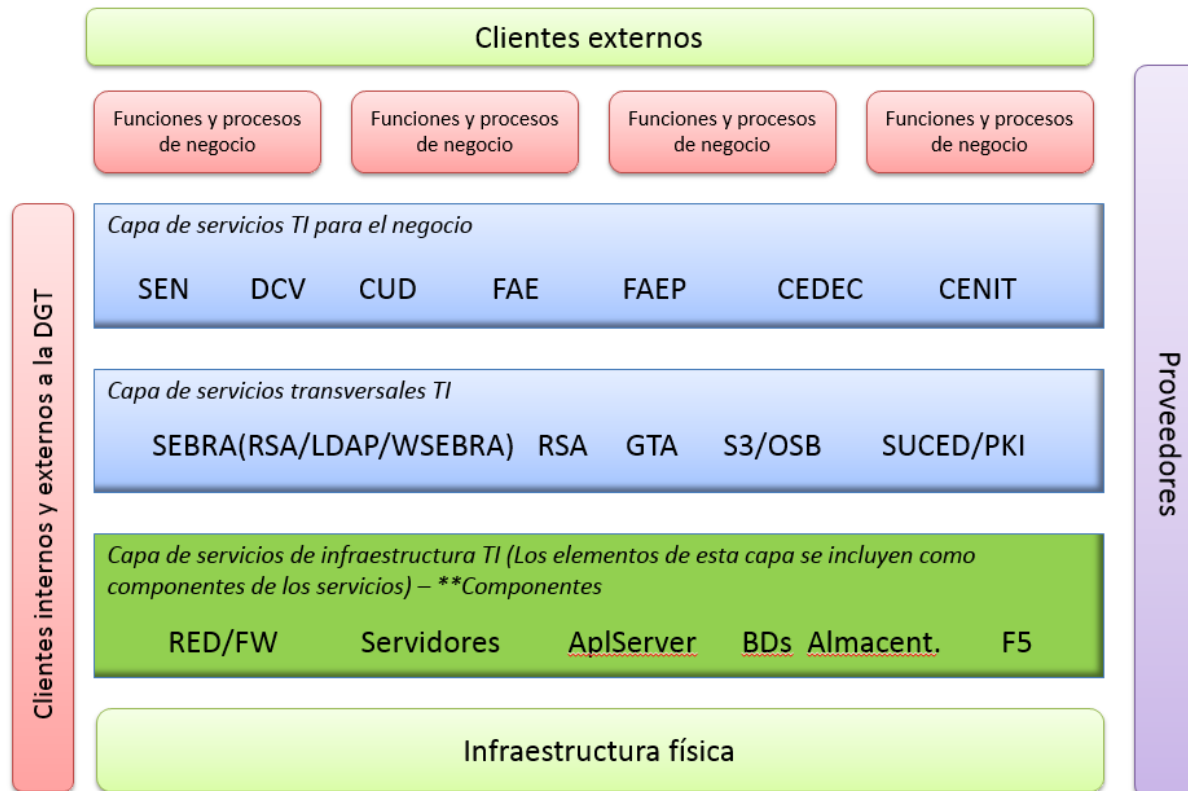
Clientes externos

Funciones y procesos de negocio

Funciones y procesos de negocio

Funciones y procesos de negocio

Funciones y procesos de negocio

Clientes internos y externos a la DGT

Capa de servicios TI para el negocio

SEN DCV CUD FAE FAEP CEDEC CENIT

Capa de servicios transversales TI

SEBRA(RSA/LDAP/WSEBRA) RSA GTA S3/OSB SUCED/PKI

Capa de servicios de infraestructura TI (Los elementos de esta capa se incluyen como componentes de los servicios) – **Componentes

RED/FW Servidores AplServer BDs Almacent. F5

Infraestructura física

Proveedores